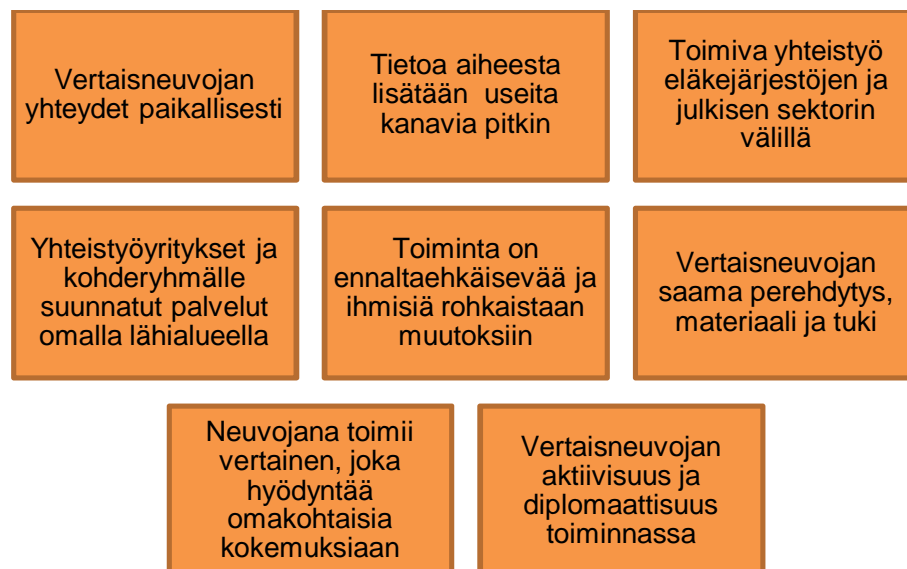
Vertaisneuvojan yhteydet paikallisesti

Tietoa aiheesta lisätään useita kanavia pitkin

Toimiva yhteistyö eläkejärjestöjen ja julkisen sektorin välillä

Yhteistyöyritykset ja kohderyhmälle suunnatut palvelut omalla lähialueella

Toiminta on ennaltaehkäisevää ja ihmisiä rohkaistaan muutoksiin

Vertaisneuvojan saama perehdytys, materiaali ja tuki

Neuvojana toimii vertainen, joka hyödyntää omakohtaisia kokemuksiaan

Vertaisneuvojan aktiivisuus ja diplomaattisuus toiminnassa